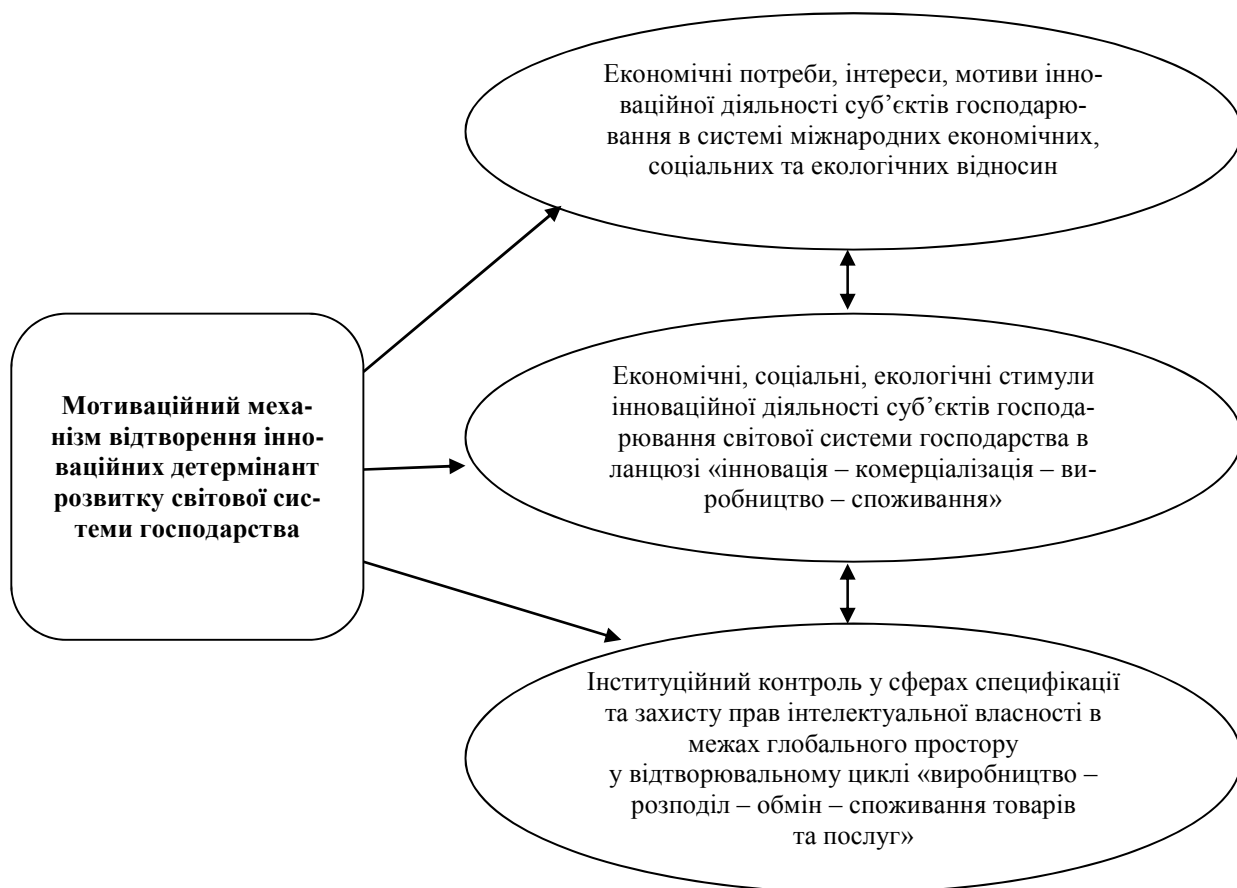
Мотиваційний механізм відтворення інноваційних детермінант розвитку світової системи господарства

Економічні потреби, інтереси, мотиви інноваційної діяльності суб’єктів господарювання в системі міжнародних економічних, соціальних та екологічних відносин

Економічні, соціальні, екологічні стимули інноваційної діяльності суб’єктів господарювання світової системи господарства в ланцюзі «інновація – комерціалізація – виробництво – споживання»

Інституційний контроль у сферах специфікації та захисту прав інтелектуальної власності в межах глобального простору у відтворювальному циклі «виробництво – розподіл – обмін – споживання товарів та послуг»